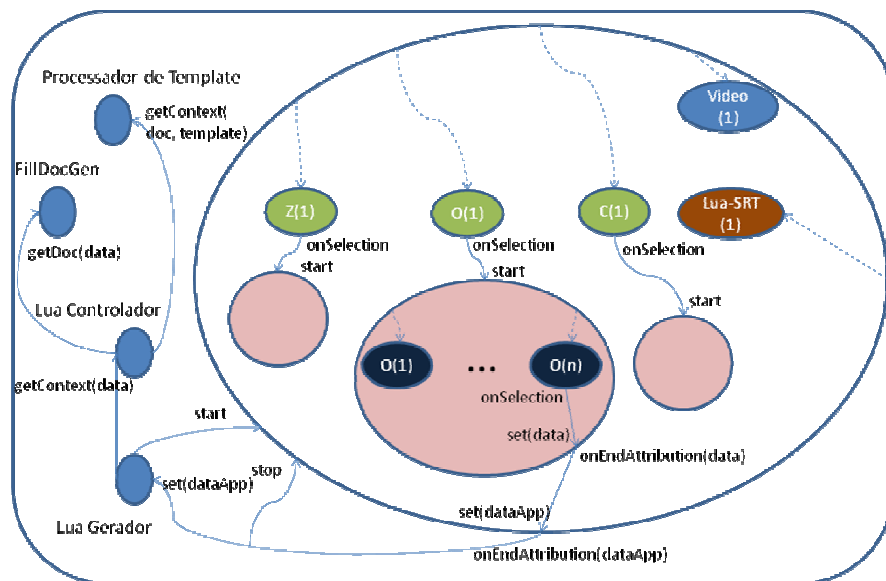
Processador de Template

getContext(doc, template)

FillDocGen

getDoc(data)

Lua Controlador

getContext(data)

start

stop

set(dataApp)

Lua Gerador

Video (1)

Lua-SRT (1)

Z(1)

onSelection

start

O(1)

onSelection

start

C(1)

onSelection

start

O(1)

...

O(n)

onSelection

set(data)

onEndAttribution(data)

set(dataApp)

onEndAttribution(dataApp)